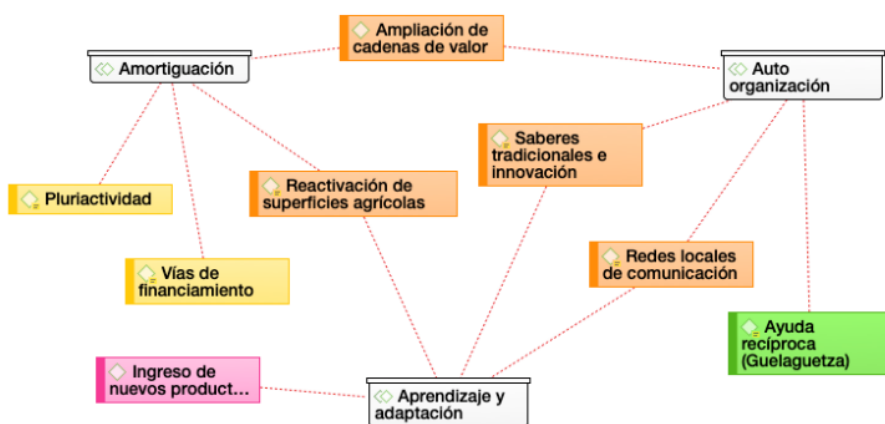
Ampliación de cadenas de valor

Amortiguación

Auto organización

Saberes tradicionales e innovación

Pluriactividad

Reactivación de superficies agrícolas

Vías de financiamiento

Redes locales de comunicación

Ayuda recíproca (Guelaguetza)

Ingreso de nuevos product...

Aprendizaje y adaptación